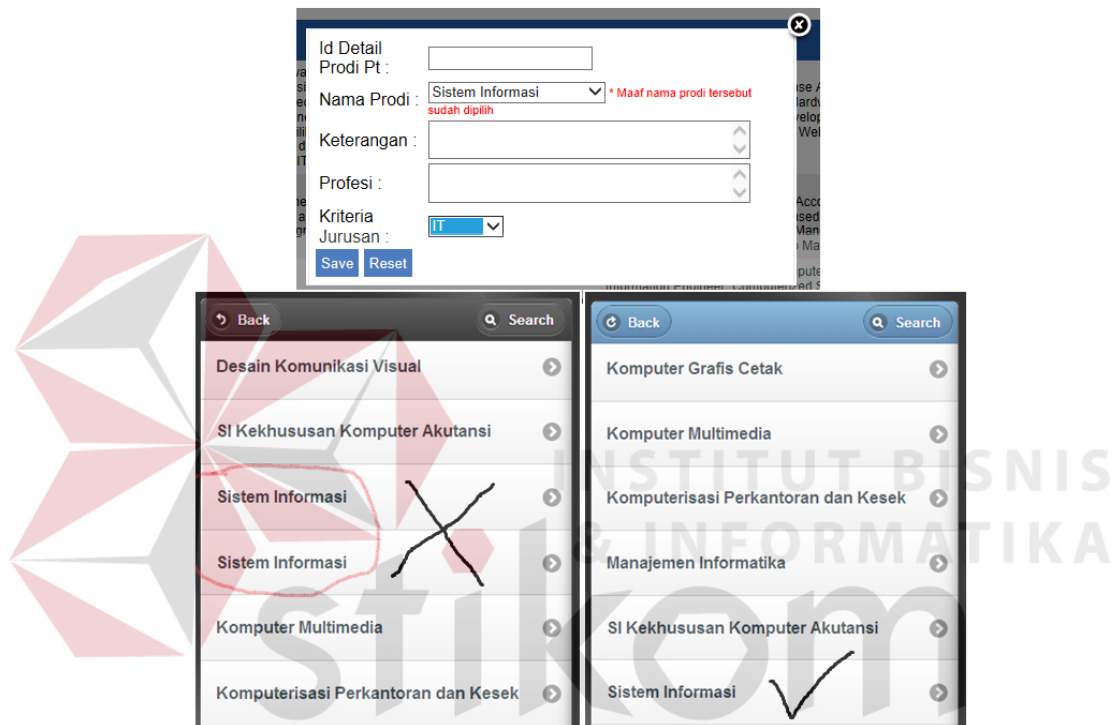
Id Detail Prodi Pt :

Nama Prodi : Sistem Informasi * Maaf nama prodi tersebut sudah dipilih

Keterangan :

Profesi :

Kriteria Jurusan : IT

Save Reset

Back Search

Desain Komunikasi Visual

SI Kekhususan Komputer Akutansi

Sistem Informasi

Sistem Informasi

Komputer Multimedia

Komputerisasi Perkantoran dan Kesek

Back Search

Komputer Grafis Cetak

Komputer Multimedia

Komputerisasi Perkantoran dan Kesek

Manajemen Informatika

SI Kekhususan Komputer Akutansi

Sistem Informasi

INSTITUT BISNIS & INFORMATIKA stikom